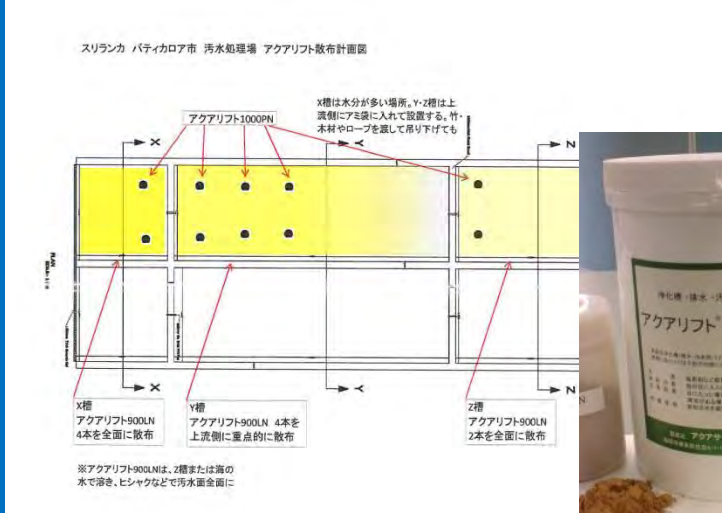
スリランカ パティカロア市 汚水処理場 アクアリフト散布計画図

アクアリフト1000PN

X槽は水分が多い場所。Y・Z槽は上流側にアミ袋に入れて設置する。竹・木材やロープを渡して吊り下げても

X

Y

N

X

Y

N

X槽
アクアリフト900LN
4本を全面に散布

Y槽
アクアリフト900LN 4本を
上流側に重点的に散布

Z槽
アクアリフト900LN
2本を全面に散布

※アクアリフト900LNは、Z槽または海の水で溶き、ヒシャクなどで汚水面全面に

浄化槽・排水・汚

アクアリフト

アクア